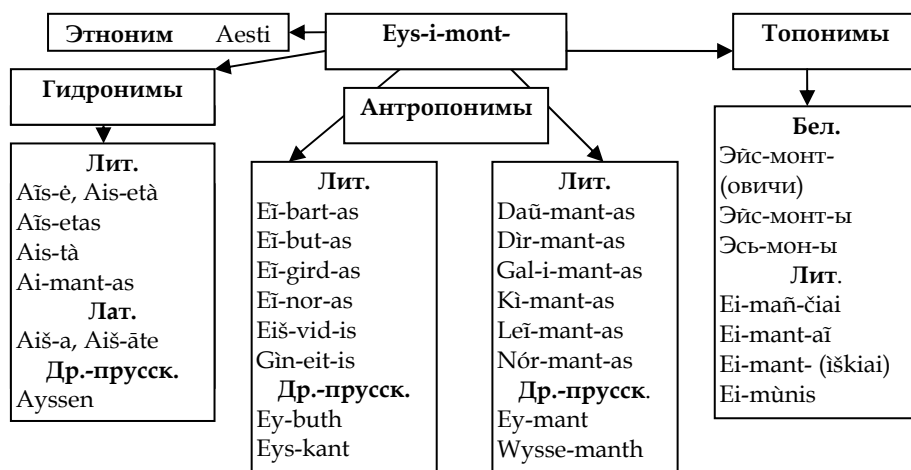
Этноним Aesti

Eys-i-mont-

Топонимы

Гидронимы

Антропонимы

Лит.
Aĩs-ė, Ais-età
Aĩs-etas
Ais-tà
Ai-mant-as
Лат.
Aiš-a, Aiš-āte
Др.-прусск.
Ayssen

Лит.
Eĩ-bart-as
Eĩ-but-as
Eĩ-gird-as
Eĩ-nor-as
Eiš-vid-is
Gìn-eit-is
Др.-прусск.
Ey-buth
Eys-kant

Лит.
Daũ-mant-as
Dìr-mant-as
Gal-i-mant-as
Kì-mant-as
Leĩ-mant-as
Nór-mant-as
Др.-прусск.
Ey-mant
Wysse-manth

Бел.
Эйс-монт-
(овичи)
Эйс-монт-ы
Эсь-мон-ы
Лит.
Ei-mañ-čiai
Ei-mant-aĩ
Ei-mant- (ìškiai)
Ei-mùnis